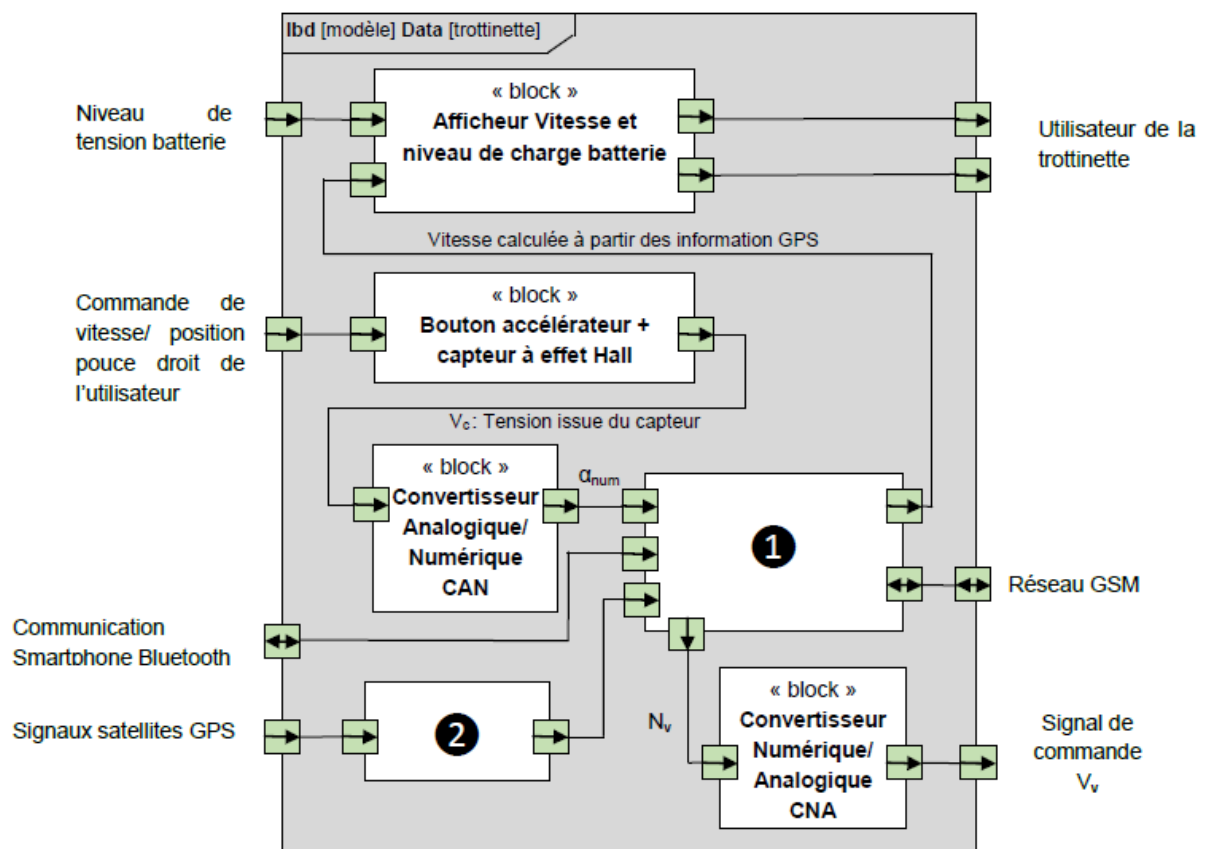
ibd [modèle] Data [trottinette]

Niveau de tension batterie

« block »
Afficheur Vitesse et niveau de charge batterie

Utilisateur de la trottinette

Vitesse calculée à partir des information GPS

Commande de vitesse/ position pouce droit de l'utilisateur

« block »
Bouton accélérateur + capteur à effet Hall

$V_c$: Tension issue du capteur

« block »
Convertisseur Analogique/ Numérique CAN

$\alpha_{num}$

❶

Réseau GSM

Communication Smartphone Bluetooth

Signaux satellites GPS

❷

$N_v$

« block »
Convertisseur Numérique/ Analogique CNA

Signal de commande $V_v$